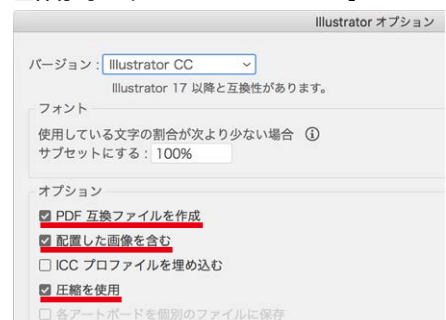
Illustrator オプション

バージョン： Illustrator CC

Illustrator 17 以降と互換性があります。

フォント

使用している文字の割合が次より少ない場合 ⓘ
サブセットにする： 100%

オプション

☑ PDF 互換ファイルを作成
☑ 配置した画像を含む
☐ ICC プロファイルを埋め込む
☑ 圧縮を使用
☐ 各アートボードを個別のファイルに保存